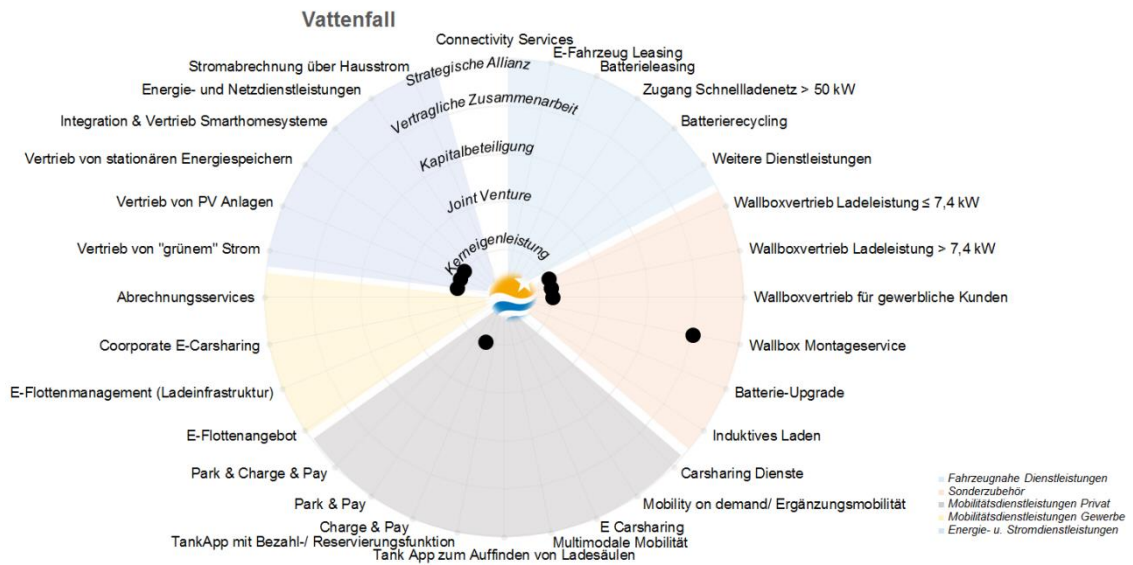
Vattenfall

Connectivity Services
E-Fahrzeug Leasing
Batterieleasing
Zugang Schnellladenetz > 50 kW
Batterierecycling
Weitere Dienstleistungen
Wallboxvertrieb Ladeleistung ≤ 7,4 kW
Wallboxvertrieb Ladeleistung > 7,4 kW
Wallboxvertrieb für gewerbliche Kunden
Wallbox Montageservice
Batterie-Upgrade
Induktives Laden
Carsharing Dienste
Mobility on demand/ Ergänzungsmobilität
E Carsharing
Multimodale Mobilität
Tank App zum Auffinden von Ladesäulen
TankApp mit Bezahl-/ Reservierungsfunktion
Charge & Pay
Park & Pay
Park & Charge & Pay
E-Flottenangebot
E-Flottenmanagement (Ladeinfrastruktur)
Coorporate E-Carsharing
Abrechnungsservices
Vertrieb von "grünem" Strom
Vertrieb von PV Anlagen
Vertrieb von stationären Energiespeichern
Integration & Vertrieb Smarthomesysteme
Energie- und Netzdienstleistungen
Stromabrechnung über Hausstrom

Strategische Allianz
Vertragliche Zusammenarbeit
Kapitalbeteiligung
Joint Venture
Kerneigenleistung

Fahrzeugnahe Dienstleistungen
Sonderzubehör
Mobilitätsdienstleistungen Privat
Mobilitätsdienstleistungen Gewerbe
Energie- u. Stromdienstleistungen